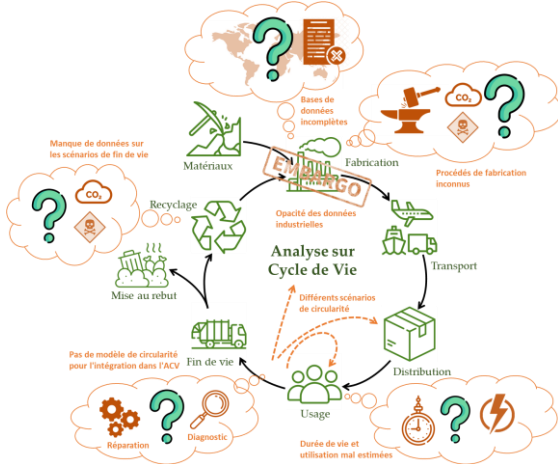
Bases de données incomplètes

$CO_2$

Manque de données sur les scénarios de fin de vie

Procédés de fabrication inconnus

Matériaux

Fabrication

EMBARGO

$CO_2$

Recyclage

Opacité des données industrielles

Transport

Analyse sur Cycle de Vie

Mise au rebut

Différents scénarios de circularité

Pas de modèle de circularité pour l'intégration dans l'ACV

Fin de vie

Distribution

Usage

Réparation

Diagnostic

Durée de vie et utilisation mal estimées